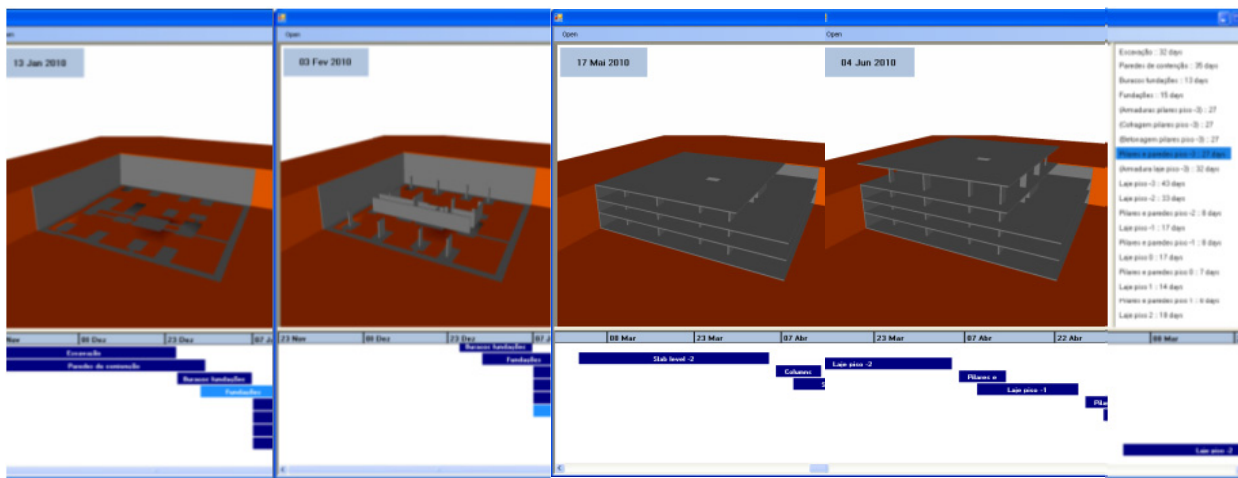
Open

13 Jan 2010

Nov | 08 Dez | 23 Dez | 07 Ja

Escavação

Paredes de contenção

Buracos fundações

Fundações

Open

03 Fev 2010

23 Nov | 08 Dez | 23 Dez | 07

Buracos fundações

Fundações

Open

17 Mai 2010

08 Mar | 23 Mar | 07 Abr

Slab level -2

Columns

S

Open

04 Jun 2010

23 Mar | 07 Abr | 22 Abr

Laje piso -2

Pilares e

Laje piso -1

Pila

Escavação : 32 days

Paredes de contenção : 35 days

Buracos fundações : 13 days

Fundações : 15 days

(Armaduras pilares piso -3) : 27

(Cofragem pilares piso -3) : 27

(Betonagem pilares piso -3) : 27

Pilares e paredes piso -3 : 27 days

(Armadura laje piso -3) : 32 days

Laje piso -3 : 43 days

Laje piso -2 : 33 days

Pilares e paredes piso -2 : 8 days

Laje piso -1 : 17 days

Pilares e paredes piso -1 : 8 days

Laje piso 0 : 17 days

Pilares e paredes piso 0 : 7 days

Laje piso 1 : 14 days

Pilares e paredes piso 1 : 6 days

Laje piso 2 : 18 days

08 Mar

Laje piso -2